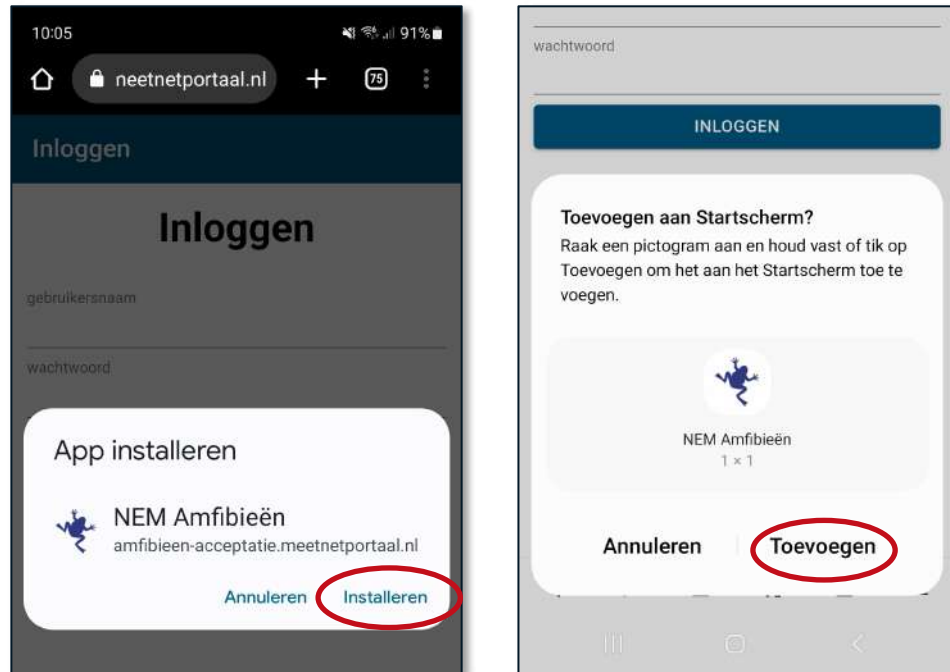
10:05

91%

neetnetportaal.nl

75

Inloggen

Inloggen

gebruikersnaam

wachtwoord

App installeren

NEM Amfibieën
amfibieen-acceptatie.meetnetportaal.nl

Annuleren Installeren

wachtwoord

INLOGGEN

Toevoegen aan Startscherm?

Raak een pictogram aan en houd vast of tik op Toevoegen om het aan het Startscherm toe te voegen.

NEM Amfibieën
1 × 1

Annuleren Toevoegen